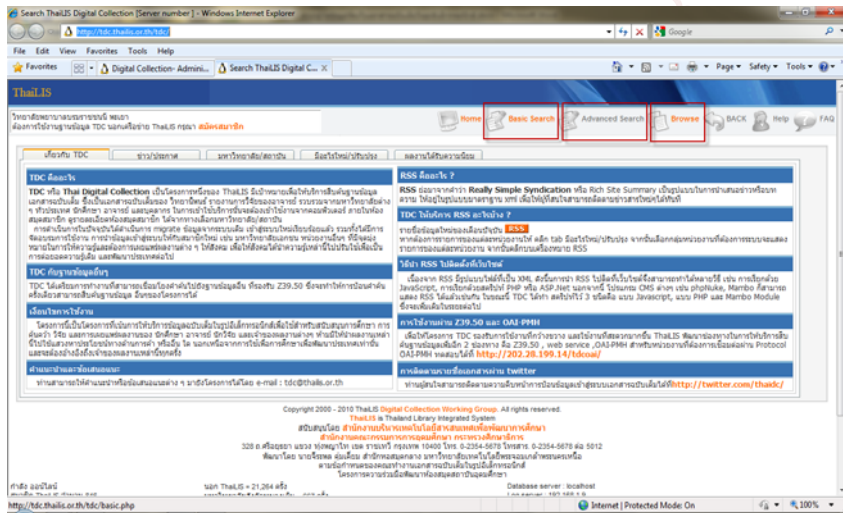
Search ThaiLIS Digital Collection [Server number] - Windows Internet Explorer

http://tdc.thailis.or.th/tdc/

Google

File Edit View Favorites Tools Help

Favorites

Digital Collection- Admini...

Search ThaiLIS Digital C...

Page Safety Tools

ThaiLIS

วิทยาลัยพยาบาลบรมราชชนนี พะเยา
ต้องการใช้ฐานข้อมูล TDC นอกเครือข่าย ThaiLIS กรุณา สมัครสมาชิก

Home Basic Search Advanced Search Browse BACK Help FAQ

เกี่ยวกับ TDC | ข่าว/ประกาศ | มหาวิทยาลัย/สถาบัน | ข้อแนะนำ/ปรับปรุง | ผลงานได้รับความนิยม

TDC คืออะไร

TDC หรือ Thai Digital Collection เป็นโครงการหนึ่งของ ThaiLIS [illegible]

TDC กับฐานข้อมูลอื่นๆ

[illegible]

เงื่อนไขการใช้งาน

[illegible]

ต้องการสอบถามข้อมูลเพิ่มเติม

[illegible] e-mail : tdc@thailis.or.th

RSS คืออะไร ?

RSS ย่อมาจากคำว่า Really Simple Syndication หรือ Rich Site Summary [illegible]

TDC ให้บริการ RSS อะไรบ้าง ?

RSS

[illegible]

วิธีนำ RSS ไปติดตั้งที่เว็บไซต์

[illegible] RSS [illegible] XML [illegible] JavaScript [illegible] PHP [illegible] ASP.Net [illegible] CMS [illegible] phpNuke, Mambo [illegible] RSS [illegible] TDC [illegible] 3 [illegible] Javascript, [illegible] PHP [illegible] Mambo Module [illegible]

การให้งานผ่าน Z39.50 และ OAI-PMH

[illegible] TDC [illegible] ThaiLIS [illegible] 2 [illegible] Z39.50 , web service , OAI-PMH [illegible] Protocol OAI-PMH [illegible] http://202.28.199.14/tdcoai/

การติดตามรายชื่อเอกสารผ่าน twitter

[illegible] http://twitter.com/thaitdc/

Copyright 2000 - 2010 ThaiLIS Digital Collection Working Group. All rights reserved.
ThaiLIS is Thailand Library Integrated System
สนับสนุนโดย สำนักงานบริหารเทคโนโลยีสารสนเทศเพื่อพัฒนาการศึกษา
สำนักงานคณะกรรมการการอุดมศึกษา กระทรวงศึกษาธิการ
328 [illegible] 10400 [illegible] 0-2354-5678 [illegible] 0-2354-5678 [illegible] 5012
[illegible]

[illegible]

Database server : localhost

http://tdc.thailis.or.th/tdc/basic.php

Internet | Protected Mode: On

100%